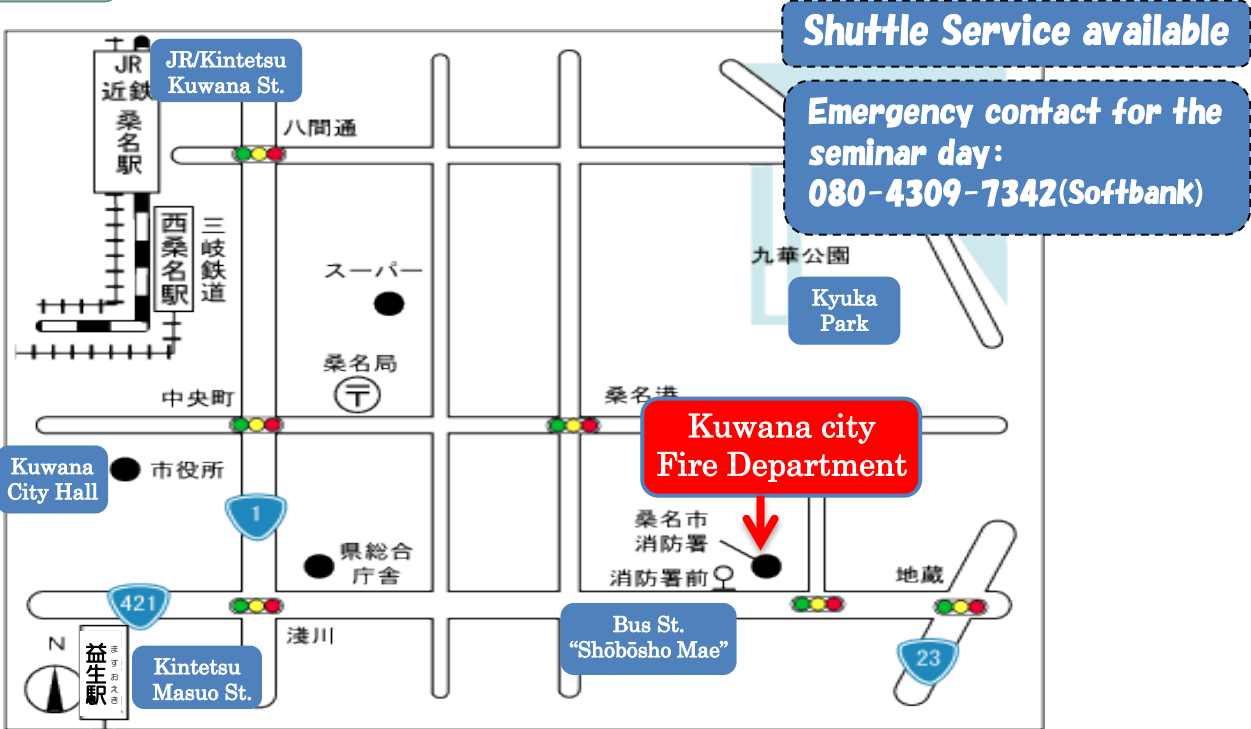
Shuttle Service available

Emergency contact for the seminar day: 080-4309-7342(Softbank)

JR 近鉄 桑名駅

JR/Kintetsu Kuwana St.

八間通

西桑名駅

三岐鉄道

スーパー

九華公園

Kyuka Park

桑名局

中央町

桑名港

Kuwana city Fire Department

Kuwana City Hall

市役所

1

桑名市消防署

県総合庁舎

消防署前

地蔵

421

淺川

Bus St. "Shōbōsho Mae"

23

N

益生駅

ますおえき

Kintetsu Masuo St.